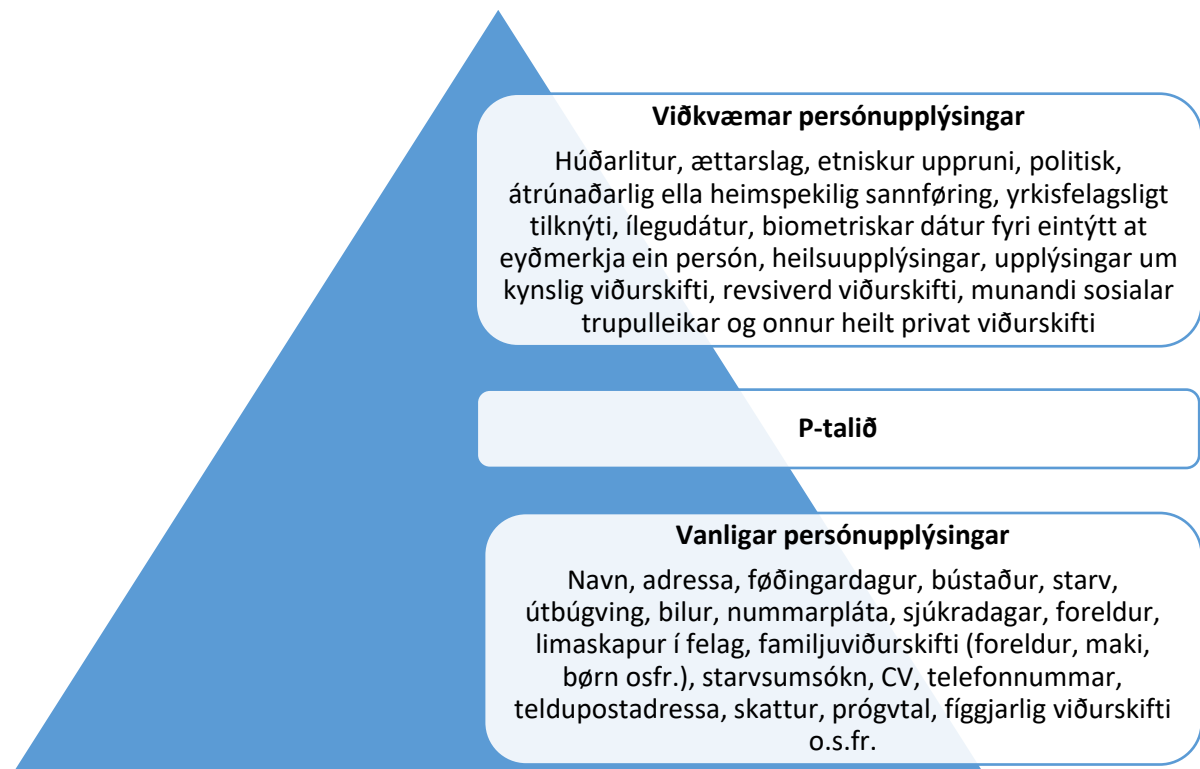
**Viðkvæmar persónupplýsingar**

Húðarlitur, ættarslag, etniskur uppruni, politisk, átrúnaðarlig ella heimspekilig sannføring, yrkisfelagsligt tilknýti, ílegudátur, biometriskar dátur fyri eintýtt at eyðmerkja ein persón, heilsuupplýsingar, upplýsingar um kynslig viðurskifti, revsiverd viðurskifti, munandi sosialar trupulleikar og onnur heilt privat viðurskifti

**P-talið**

**Vanligar persónupplýsingar**

Navn, adressa, føðingardagur, bústaður, starv, útbúgving, bilur, nummarpláta, sjúkradagar, foreldur, limaskapur í felag, familjuviðurskifti (foreldur, maki, børn osfr.), starvsumsókn, CV, telefonnummar, teldupostadressa, skattur, prógvtal, fíggjarlig viðurskifti o.s.fr.